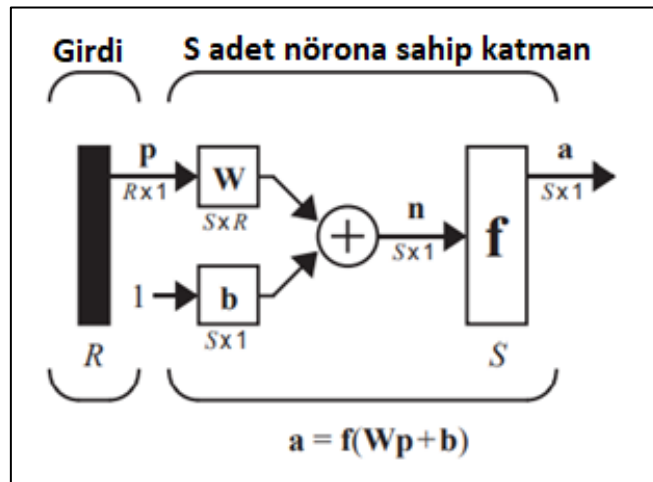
Girdi

S adet nörona sahip katman

$\mathbf{p}$
$R \times 1$

$\mathbf{W}$
$S \times R$

1

$\mathbf{b}$
$S \times 1$

$\mathbf{n}$
$S \times 1$

$\mathbf{f}$

$\mathbf{a}$
$S \times 1$

$R$

$S$

$\mathbf{a} = \mathbf{f}(\mathbf{Wp}+\mathbf{b})$